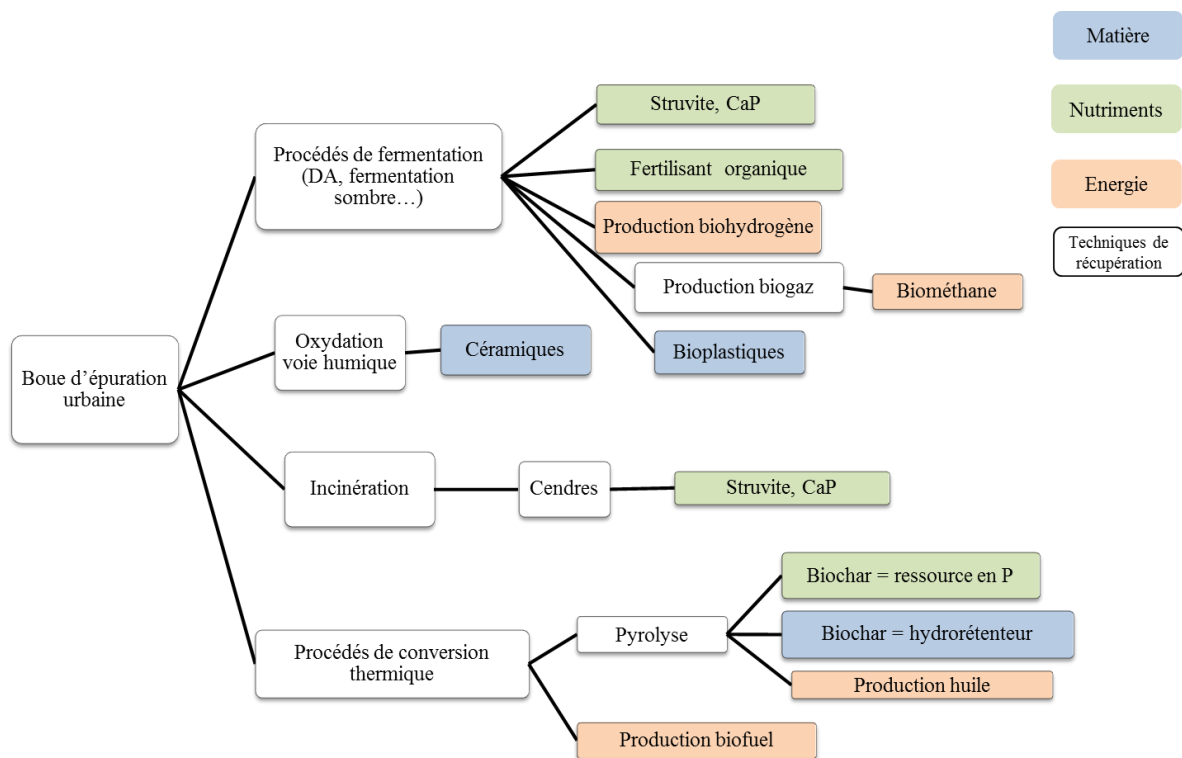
Matière

Nutriments

Energie

Techniques de récupération

Boue d’épuration urbaine

Procédés de fermentation (DA, fermentation sombre…)

Struvite, CaP

Fertilisant organique

Production biohydrogène

Production biogaz

Biométhane

Bioplastiques

Oxydation voie humique

Céramiques

Incinération

Cendres

Struvite, CaP

Procédés de conversion thermique

Pyrolyse

Biochar = ressource en P

Biochar = hydrorétenteur

Production huile

Production biofuel